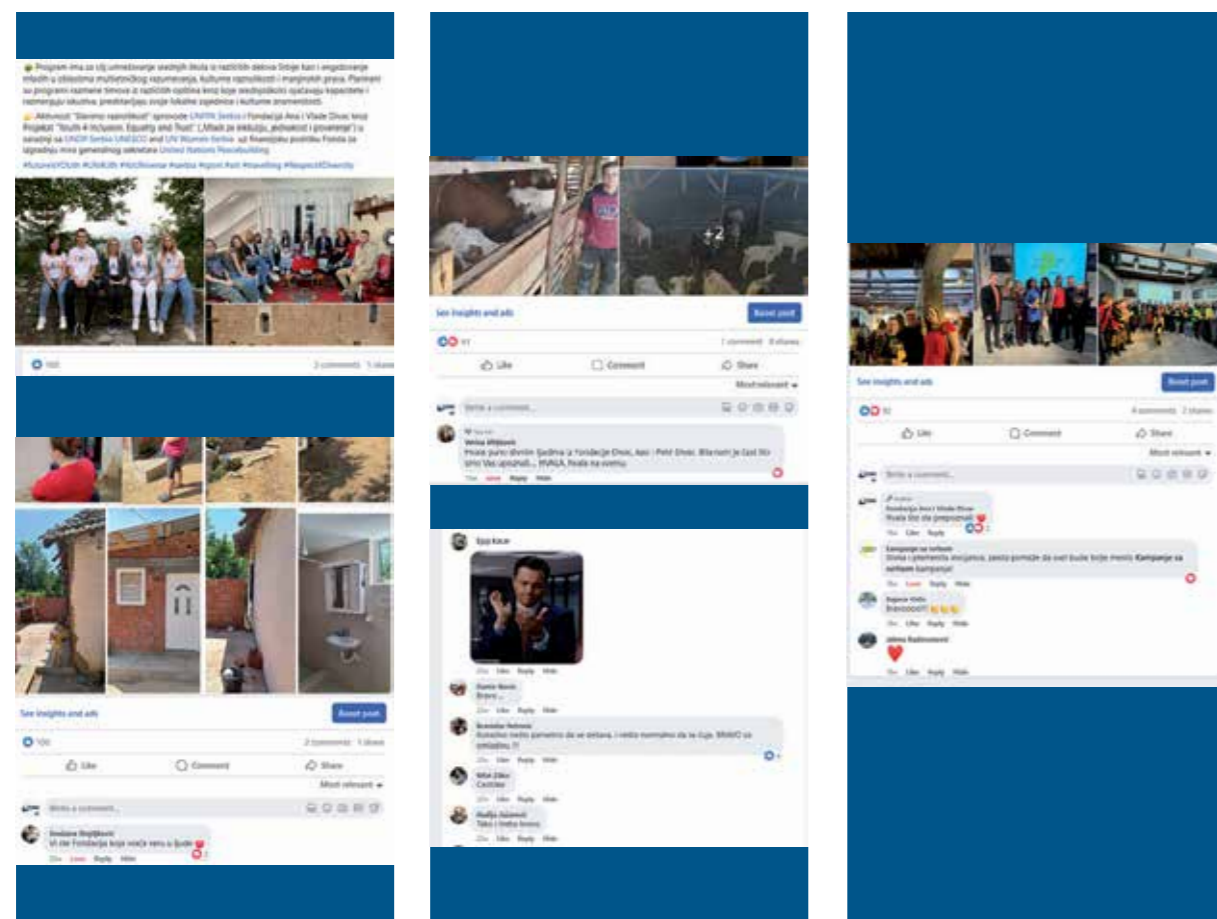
Program ima za cilj umrežavanje srednjih škola iz različitih delova Srbije kao i angažovanje mladih u oblastima multietničkog razumevanja, kulturne raznolikosti i manjinskih prava. Planirani su programi razmene timova iz različitih opština kroz koje osnažuju kapacitete i razmenjuju iskustva, predstavljaju svoje lokalne zajednice i kulturne znamenitosti.

Aktivnost "Slavimo raznolikost" sprovode UNFPA Serbia i Fondacija Ana i Vlade Divac kroz Projekat "Youth 4 Inclusion, Equality and Trust" ("Mladi za inkluziju, jednakost i poverenje") u saradnji sa UNDP Serbia UNESCO and UN Women Serbia, uz finansijsku podršku Fonda za izgradnju mira generalnog sekretara United Nations Peacebuilding.

#futureisYOUth #UNitUth #NotAlone #serbia #sport #art #travelling #RespectDiversity

100

2 comments 1 share

See insights and ads

Boost post

100

2 comments 1 share

Like

Comment

Share

Most relevant

Write a comment...

Snežana Bogdanović
Vi ste Fondacija koja vraća veru u ljude

2w Love Reply Hide

+2

See insights and ads

Boost post

1 comment 8 shares

Like

Comment

Share

Most relevant

Write a comment...

Top fan
Vesna Milijković
Hvala puno divnim ljudima iz Fondacije Divac, Ani i Petri Divac. Blagoslov je čast što smo Vas upoznali... HVALA, hvala na svemu.

1w Love Reply Hide

Ejup Kocar

20w Like Reply Hide

Damir Bosnic
Bravo ...

20w Like Reply Hide

Branislav Petrovic
Konačno nešto pametno da se snimaa, i nešto normalno da se čuje. BRAVO za snimaaa. !!

20w Like Reply Hide

Miloš Zdjic
Castitko

20w Like Reply Hide

Radija Jozanić
Tako i treba bravo

20w Like Reply Hide

See insights and ads

Boost post

4 comments 2 shares

Like

Comment

Share

Most relevant

Write a comment...

Author
Fondacija Ana i Vlade Divac
Hvala što ste prepoznali

1w Like Reply Hide

Kampanje za srtom
Divna i plemenita inicijativa, zaista pomaže da svet bude bolje mesto Kampanje za srtom kampanje

1w Love Reply Hide

Sajonca Vidic
Bravoooo!!!

1w Like Reply Hide

Jelena Radinović

1w Like Reply Hide